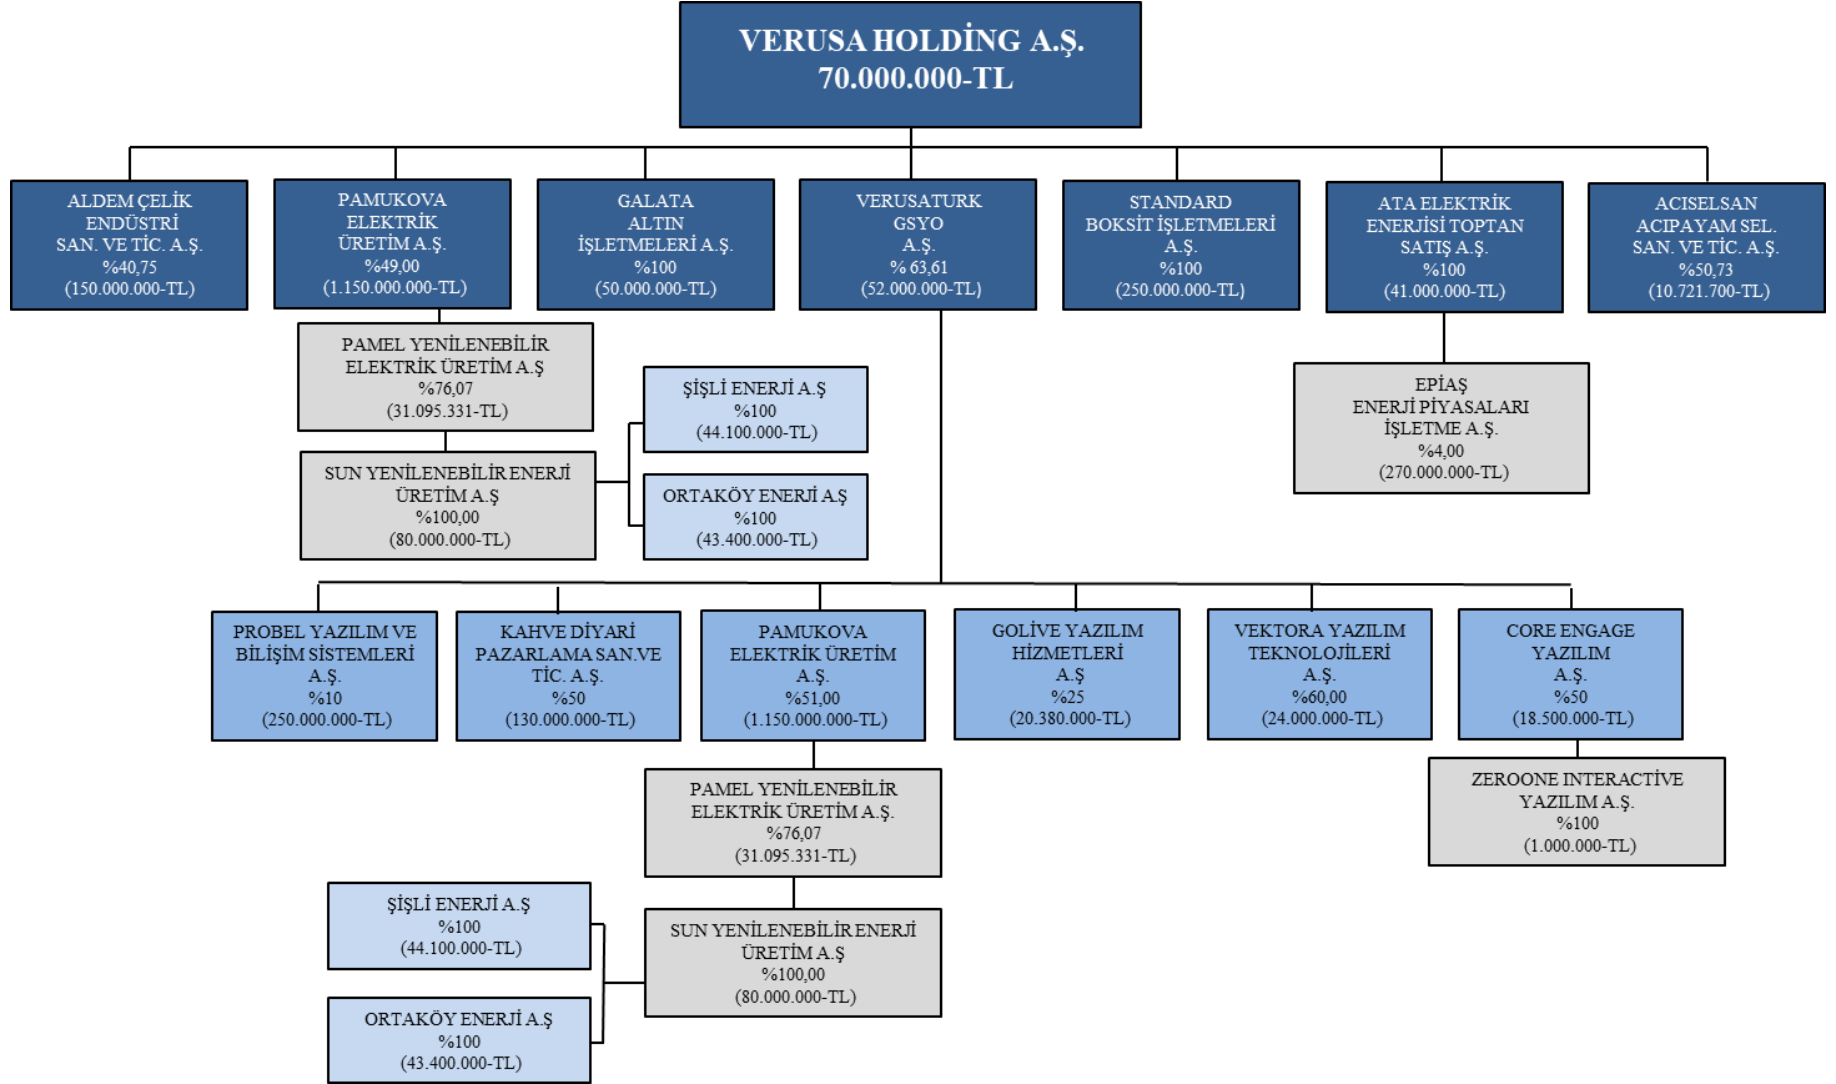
VERUSA HOLDİNG A.Ş.
70.000.000-TL

ALDEM ÇELİK ENDÜSTRİ SAN. VE TİC. A.Ş.
%40,75
(150.000.000-TL)

PAMUKOVA ELEKTRİK ÜRETİM A.Ş.
%49,00
(1.150.000.000-TL)

GALATA ALTIN İŞLETMELERİ A.Ş.
%100
(50.000.000-TL)

VERUSATURK GSYO A.Ş.
% 63,61
(52.000.000-TL)

STANDARD BOKSİT İŞLETMELERİ A.Ş.
%100
(250.000.000-TL)

ATA ELEKTRİK ENERJİSİ TOPTAN SATIŞ A.Ş.
%100
(41.000.000-TL)

ACISELSAN ACIPAYAM SEL. SAN. VE TİC. A.Ş.
%50,73
(10.721.700-TL)

PAMEL YENİLENEBİLİR ELEKTRİK ÜRETİM A.Ş
%76,07
(31.095.331-TL)

ŞİŞLİ ENERJİ A.Ş
%100
(44.100.000-TL)

SUN YENİLENEBİLİR ENERJİ ÜRETİM A.Ş
%100,00
(80.000.000-TL)

ORTAKÖY ENERJİ A.Ş
%100
(43.400.000-TL)

EPİAŞ ENERJİ PİYASALARI İŞLETME A.Ş.
%4,00
(270.000.000-TL)

PROBEL YAZILIM VE BİLİŞİM SİSTEMLERİ A.Ş.
%10
(250.000.000-TL)

KAHVE DİYARİ PAZARLAMA SAN.VE TİC. A.Ş.
%50
(130.000.000-TL)

PAMUKOVA ELEKTRİK ÜRETİM A.Ş.
%51,00
(1.150.000.000-TL)

GOLİVE YAZILIM HİZMETLERİ A.Ş
%25
(20.380.000-TL)

VEKTORA YAZILIM TEKNOLOJİLERİ A.Ş.
%60,00
(24.000.000-TL)

CORE ENGAGE YAZILIM A.Ş.
%50
(18.500.000-TL)

PAMEL YENİLENEBİLİR ELEKTRİK ÜRETİM A.Ş.
%76,07
(31.095.331-TL)

ZEROONE INTERACTİVE YAZILIM A.Ş.
%100
(1.000.000-TL)

ŞİŞLİ ENERJİ A.Ş
%100
(44.100.000-TL)

SUN YENİLENEBİLİR ENERJİ ÜRETİM A.Ş
%100,00
(80.000.000-TL)

ORTAKÖY ENERJİ A.Ş
%100
(43.400.000-TL)